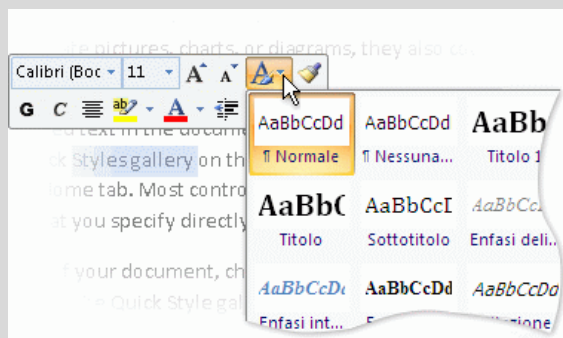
te pictures, charts, or diagrams, they also co

Calibri (Boc 11 A A A

G C

d text in the docume

k Styles gallery on th

ome tab. Most contro

at you specify directly

f your document, ch

e Quick Style gal

| AaBbCcDd | AaBbCcDd | AaBb |
|---|---|---|
| ¶ Normale | ¶ Nessuna... | Titolo 1 |
| AaBbC | AaBbCcI | AaBbCc |
| Titolo | Sottotitolo | Enfasi deli... |
| AaBbCcD | AaBbCcDd | AaBbCcDd |
| Enfasi int... | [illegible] | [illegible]zione |